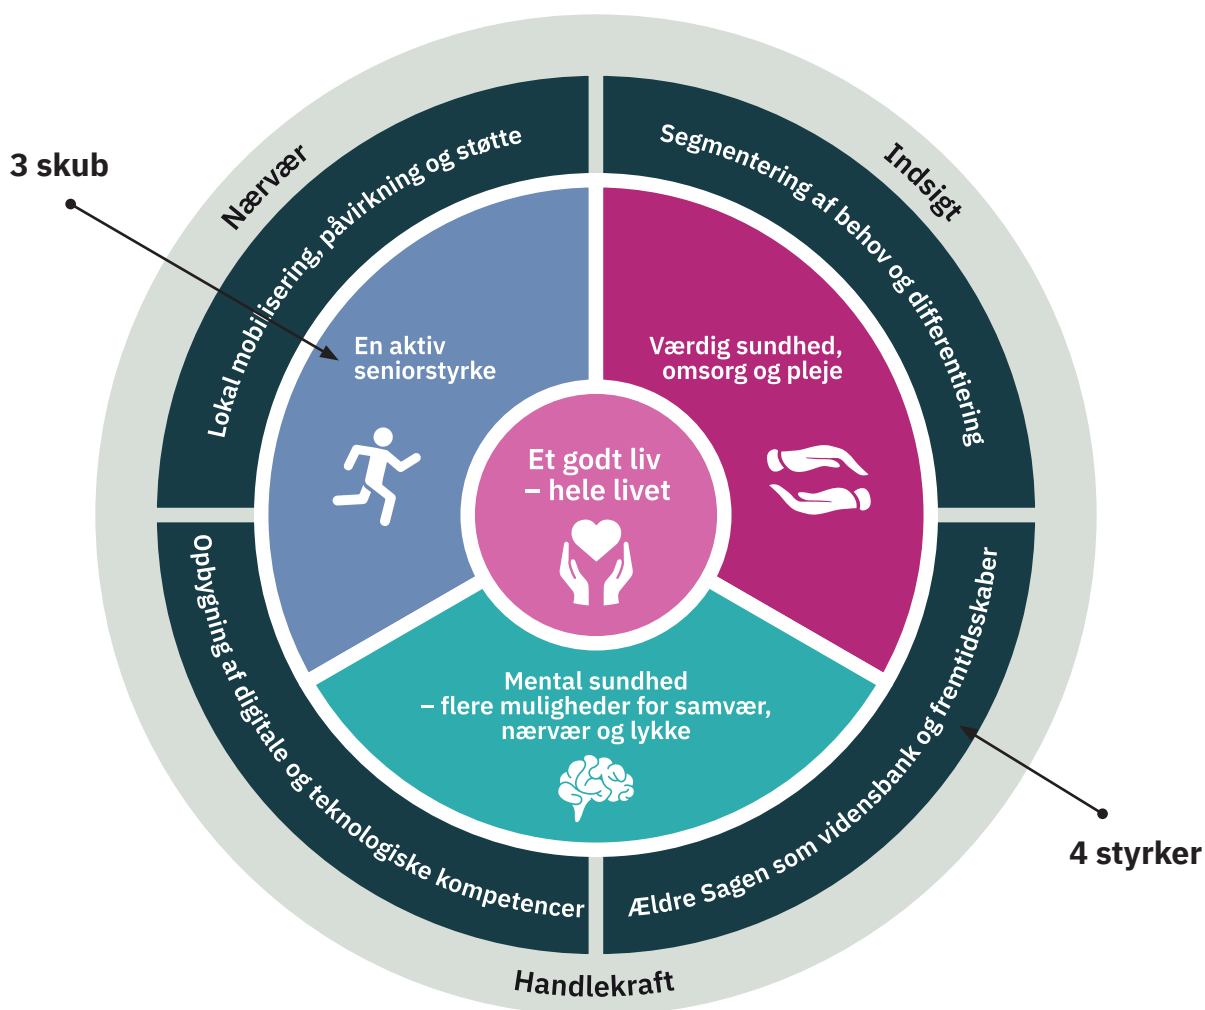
3 skub

Nærvær

Lokal mobilisering, påvirkning og støtte

Indsigt

Segmentering af behov og differentiering

En aktiv seniorstyrke

Værdig sundhed, omsorg og pleje

Et godt liv – hele livet

Mental sundhed – flere muligheder for samvær, nærvær og lykke

Opbygning af digitale og teknologiske kompetencer

Ældre Sagen som vidensbank og fremtidsskaber

4 styrker

Handlekraft